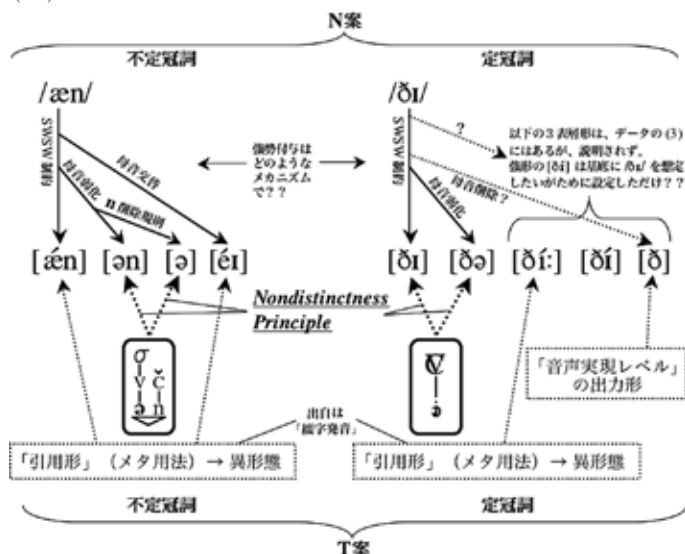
N案

不定冠詞

定冠詞

/æn/

/ðɪ/

SWSW規則

SWSW規則

弱音化

n削除規則

母音交替

弱音化

母音削除?

?

強勢付与はどのようなメカニズムで??

以下の3表層形は、データの(3)にはあるが、説明されず。強形の[ðí] は基底に /ðɪ/ を想定したいがために設定しただけ??

[ǽn] [ən] [ə] [éɪ]

[ðɪ] [ðə] [ðíː] [ðí] [ð]

Nondistinctness Principle

σ
V̆ C̆
ə n

σ
C V̆
ə

「音声実現レベル」の出力形

出自は「綴字発音」

「引用形」(メタ用法) → 異形態

「引用形」(メタ用法) → 異形態

不定冠詞

定冠詞

T案